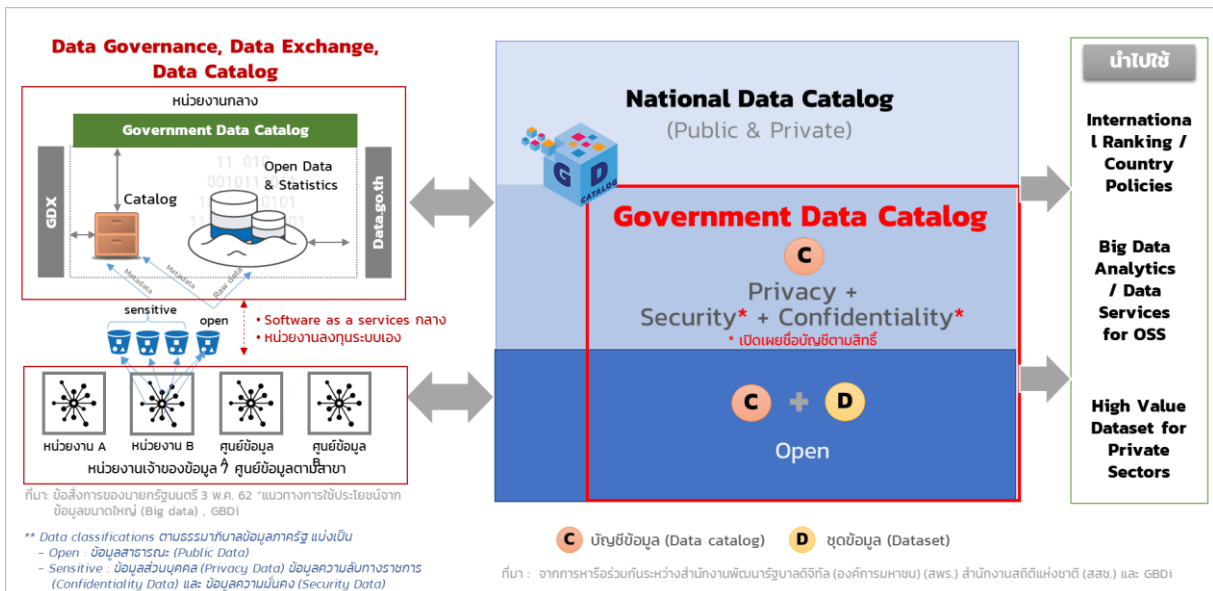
Data Governance, Data Exchange, Data Catalog

หน่วยงานกลาง

Government Data Catalog

GDX

Catalog

Open Data & Statistics

Data.go.th

Metadata

Metadata

Raw data

sensitive

open

• Software as a services กลาง
• หน่วยงานลงทุนระบบเอง

หน่วยงาน A

หน่วยงาน B

ศูนย์ข้อมูล

ศูนย์ข้อมูล

หน่วยงานเจ้าของข้อมูล / ศูนย์ข้อมูลตามสาขา

ที่มา: ข้อสั่งการของนายกรัฐมนตรี 3 พ.ค. 62 "แนวทางการใช้ประโยชน์จากข้อมูลขนาดใหญ่ (Big data) , GBDi

** Data classifications ตามธรรมาภิบาลข้อมูลภาครัฐ แบ่งเป็น
- Open : ข้อมูลสาธารณะ (Public Data)
- Sensitive : ข้อมูลส่วนบุคคล (Privacy Data) ข้อมูลความลับทางราชการ (Confidentiality Data) และ ข้อมูลความมั่นคง (Security Data)

National Data Catalog

(Public & Private)

G D CATALOG

Government Data Catalog

C

Privacy + Security* + Confidentiality*

* เปิดเผยชื่อบัญชีตามสิทธิ์

C + D

Open

C บัญชีข้อมูล (Data catalog)

D ชุดข้อมูล (Dataset)

ที่มา : จากการหารือร่วมกันระหว่างสำนักงานพัฒนารัฐบาลดิจิทัล (องค์การมหาชน) (สพร.) สำนักงานสถิติแห่งชาติ (สสช.) และ GBDi

นำไปใช้

International Ranking / Country Policies

Big Data Analytics / Data Services for OSS

High Value Dataset for Private Sectors